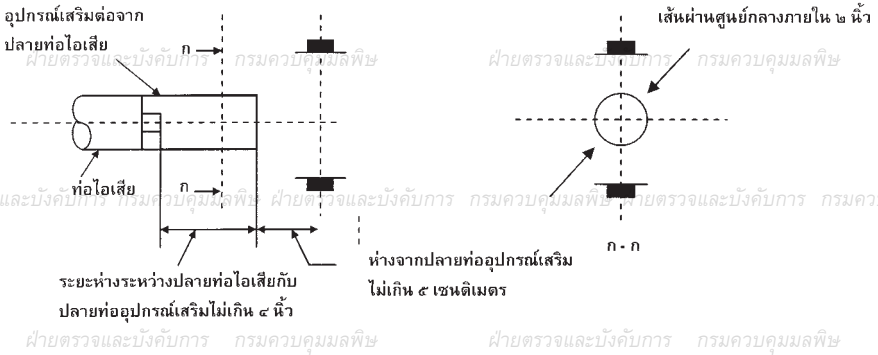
อุปกรณ์เสริมต่อจากปลายท่อไอเสีย

ก

เส้นผ่านศูนย์กลางภายใน ๒ นิ้ว

ฝ่ายตรวจและบังคับการ กรมควบคุมมลพิษ

ฝ่ายตรวจและบังคับการ กรมควบคุมมลพิษ

ท่อไอเสีย

ก

ฝ่ายตรวจและบังคับการ กรมควบคุมมลพิษ ฝ่ายตรวจและบังคับการ กรมควบคุมมลพิษ ฝ่ายตรวจและบังคับการ กรมควบคุมมลพิษ

ห่างจากปลายท่ออุปกรณ์เสริมไม่เกิน ๕ เซนติเมตร

ก - ก

ระยะห่างระหว่างปลายท่อไอเสียกับปลายท่ออุปกรณ์เสริมไม่เกิน ๔ นิ้ว

ฝ่ายตรวจและบังคับการ กรมควบคุมมลพิษ

ฝ่ายตรวจและบังคับการ กรมควบคุมมลพิษ